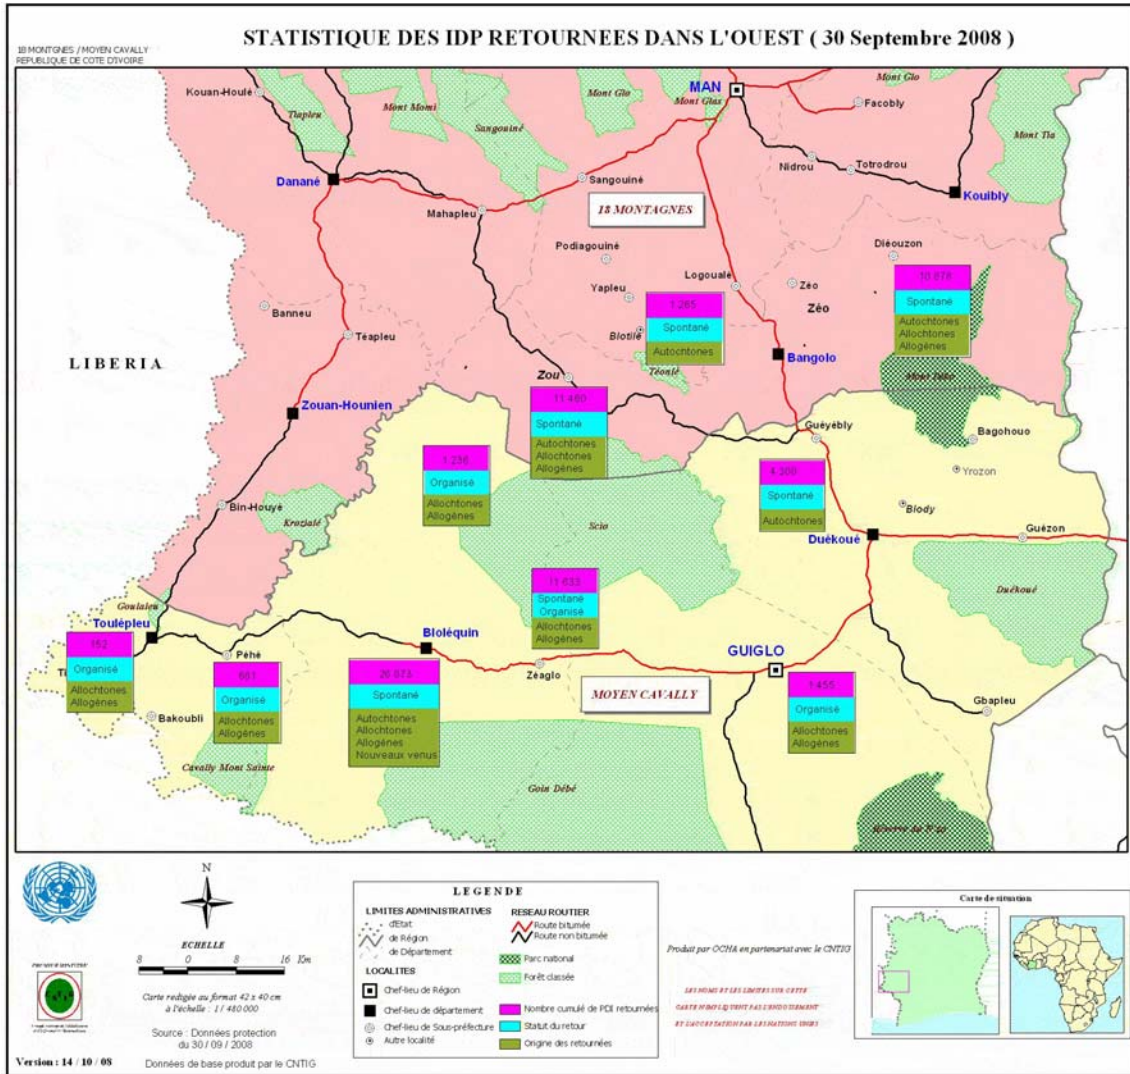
STATISTIQUE DES IDP RETOURNEES DANS L'OUEST ( 30 Septembre 2008 )

18 MONTGNES / MOYEN CAVALLY
REPUBLIQUE DE COTE D'IVOIRE

Kouan-Houlé
Tiapleu
Mont Momi
Mont Glo
Sangouiné
MAN
Mont Glas
Mont Glo
Facobly
Mont Tia
Danané
Sangouiné
Nidrou
Totrodrou
Kouibly
Mahapleu
18 MONTAGNES
Podiagouiné
Dièouzon
Logouale
Zéo
Zéo
Banneu
Yapleu
10 678
Spontané
Autochtones
Allochtones
Allogènes
1 265
Spontané
Autocntones
Teapleu
Biotilé
Téonlé
Bangolo
Mont Péko
LIBERIA
Zou
11 460
Spontané
Autochtones
Allochtones
Allogènes
Zouan-Hounien
Guéyébly
Bagohouo
1 236
Organisé
Allochtones
Allogènes
Yrozon
4 300
Spontané
Autochtones
Blody
Bin-Houyé
Krozialé
Scio
Duékoué
Guézon
Duékoué
11 633
Spontané
Organisé
Allochtones
Allogènes
Goulaleu
Toulépleu
162
Organisé
Allochtones
Allogènes
Péhé
681
Organisé
Allochtones
Allogènes
Bloléquin
20 073
Spontané
Autochtones
Allochtones
Allogènes
Nouveaux venus
Zéaglo
GUIGLO
MOYEN CAVALLY
1 455
Organisé
Allochtones
Allogènes
Gbapleu
Bakoubli
Cavally Mont Sainte
Goin Débé
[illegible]

N
ECHELLE
8 0 8 16 Km
Carte redigée au format 42 x 40 cm
à l'échelle : 1/ 480 000
Source : Données protection du 30 / 09 / 2008
Données de base produit par le CNTIG
Version : 14 / 10 / 08

LEGENDE
LIMITES ADMINISTRATIVES
d'Etat
de Région
de Département
RESEAU ROUTIER
Route bitumée
Route non bitumée
LOCALITES
Parc national
Forêt classée
Chef-lieu de Région
Chef-lieu de département
Chef-lieu de Sous-préfecture
Autre localité
Nombre cumulé de PDI retournées
Statut du retour
Origine des retournées

Produit par OCHA en partenariat avec le CNTIG
LES NOMS ET LES LIMITES SUR CETTE CARTE N'IMPLIQUENT PAS L'ENDOSSEMENT ET L'ACCEPTATION PAR LES NATIONS UNIES

Carte de situation